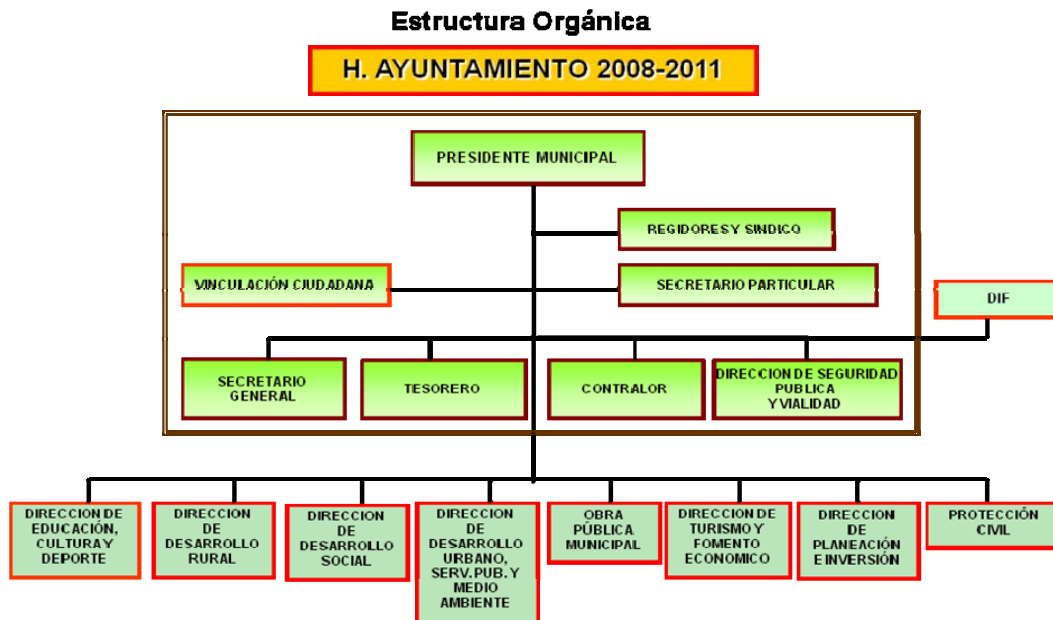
Estructura Orgánica

H. AYUNTAMIENTO 2008-2011

PRESIDENTE MUNICIPAL

REGIDORES Y SINDICO

VINCULACIÓN CIUDADANA

SECRETARIO PARTICULAR

DIF

SECRETARIO GENERAL

TESORERO

CONTRALOR

DIRECCION DE SEGURIDAD PUBLICA Y VIALIDAD

DIRECCION DE EDUCACIÓN, CULTURA Y DEPORTE

DIRECCION DE DESARROLLO RURAL

DIRECCION DE DESARROLLO SOCIAL

DIRECCION DE DESARROLLO URBANO, SERV. PUB. Y MEDIO AMBIENTE

OBRA PÚBLICA MUNICIPAL

DIRECCION DE TURISMO Y FOMENTO ECONOMICO

DIRECCION DE PLANEACIÓN E INVERSIÓN

PROTECCIÓN CIVIL